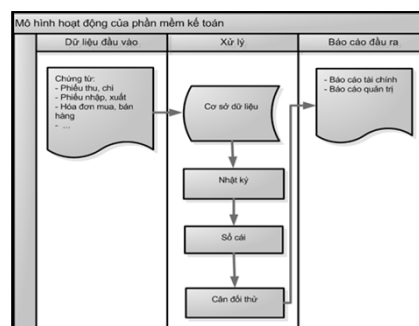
Mô hình hoạt động của phần mềm kế toán

| Dữ liệu đầu vào | Xử lý | Báo cáo đầu ra |
|---|---|---|

Chứng từ:
- Phiếu thu, chi
- Phiếu nhập, xuất
- Hóa đơn mua, bán hàng
- ...

Cơ sở dữ liệu

Nhật ký

Sổ cái

Cân đối thử

- Báo cáo tài chính
- Báo cáo quản trị